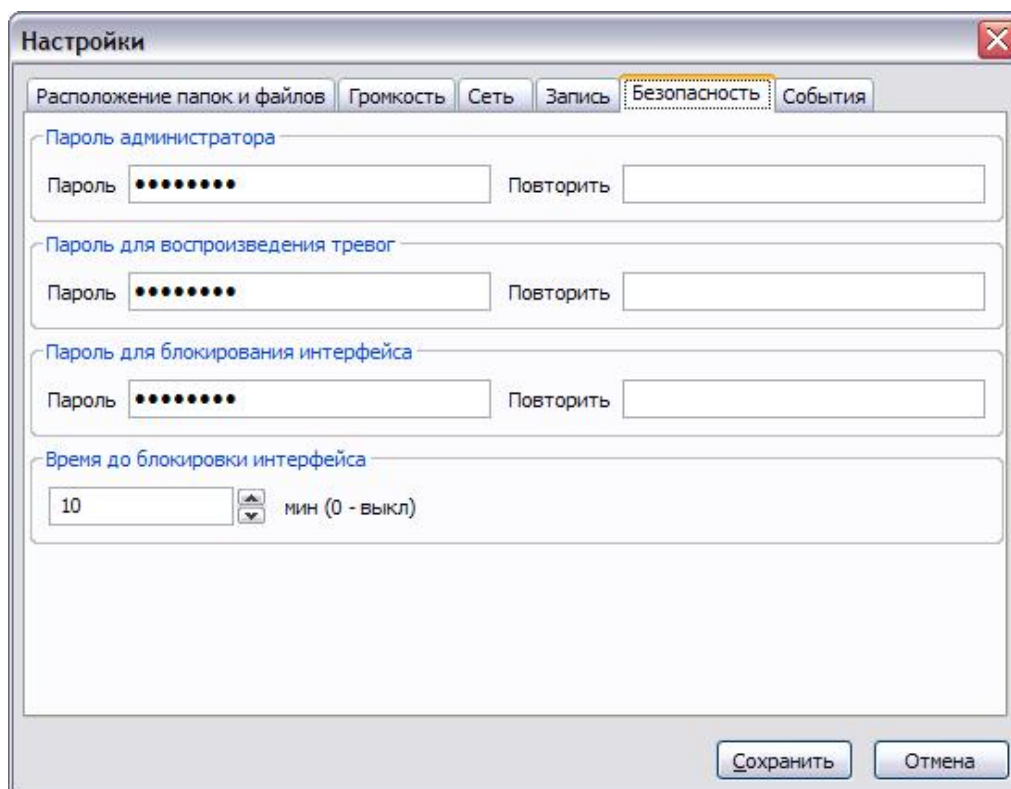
Настройки

Расположение папок и файлов | Громкость | Сеть | Запись | Безопасность | События

Пароль администратора

Пароль ••••••••

Повторить

Пароль для воспроизведения тревог

Пароль ••••••••

Повторить

Пароль для блокирования интерфейса

Пароль ••••••••

Повторить

Время до блокировки интерфейса

10

мин (0 - выкл)

Сохранить

Отмена